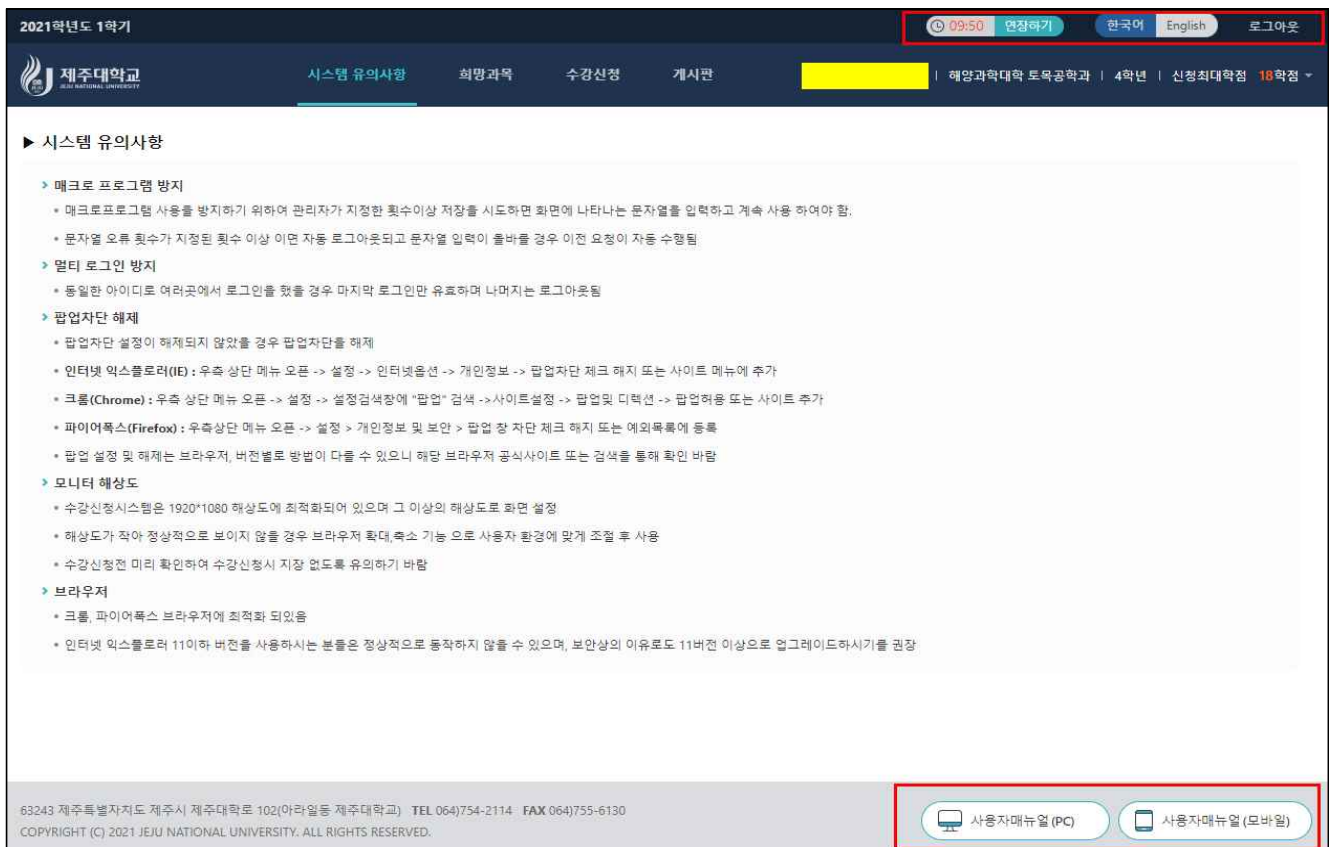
2021학년도 1학기

09:50 연장하기 한국어 English 로그아웃

제주대학교 JEJU NATIONAL UNIVERSITY

시스템 유의사항 희망과목 수강신청 게시판

| 해양과학대학 토목공학과 | 4학년 | 신청최대학점 18학점

▶ 시스템 유의사항

› 매크로 프로그램 방지

• 매크로프로그램 사용를 방지하기 위하여 관리자가 지정한 횟수이상 저장를 시도하면 화면에 나타나는 문자열을 입력하고 계속 사용 하여야 함.

• 문자열 오류 횟수가 지정된 횟수 이상 이면 자동 로그아웃되고 문자열 입력이 올바를 경우 이전 요청이 자동 수행됨

› 멀티 로그인 방지

• 동일한 아이디로 여러곳에서 로그인을 했을 경우 마지막 로그인만 유효하며 나머지는 로그아웃됨

› 팝업차단 해제

• 팝업차단 설정이 해제되지 않았을 경우 팝업차단를 해제

• 인터넷 익스플로러(IE) : 우측 상단 메뉴 오픈 -> 설정 -> 인터넷옵션 -> 개인정보 -> 팝업차단 체크 해지 또는 사이트 메뉴에 추가

• 크롬(Chrome) : 우측 상단 메뉴 오픈 -> 설정 -> 설정검색창에 "팝업" 검색 ->사이트설정 -> 팝업및 디렉션 -> 팝업허용 또는 사이트 추가

• 파이어폭스(Firefox) : 우측상단 메뉴 오픈 -> 설정 > 개인정보 및 보안 > 팝업 창 차단 체크 해지 또는 예외목록에 등록

• 팝업 설정 및 해제는 브라우저, 버전별로 방법이 다를 수 있으니 해당 브라우저 공식사이트 또는 검색을 통해 확인 바람

› 모니터 해상도

• 수강신청시스템은 1920*1080 해상도에 최적화되어 있으며 그 이상의 해상도로 화면 설정

• 해상도가 작아 정상적으로 보이지 않을 경우 브라우저 확대,축소 기능 으로 사용자 환경에 맞게 조절 후 사용

• 수강신청전 미리 확인하여 수강신청시 지장 없도록 유의하기 바람

› 브라우저

• 크롬, 파이어폭스 브라우저에 최적화 되있음

• 인터넷 익스플로러 11이하 버전을 사용하시는 분들은 정상적으로 동작하지 않을 수 있으며, 보안상의 이유로도 11버전 이상으로 업그레이드하시기를 권장

63243 제주특별자치도 제주시 제주대학로 102(아라일동 제주대학교) TEL 064)754-2114 FAX 064)755-6130
COPYRIGHT (C) 2021 JEJU NATIONAL UNIVERSITY. ALL RIGHTS RESERVED.

사용자매뉴얼(PC) 사용자매뉴얼(모바일)